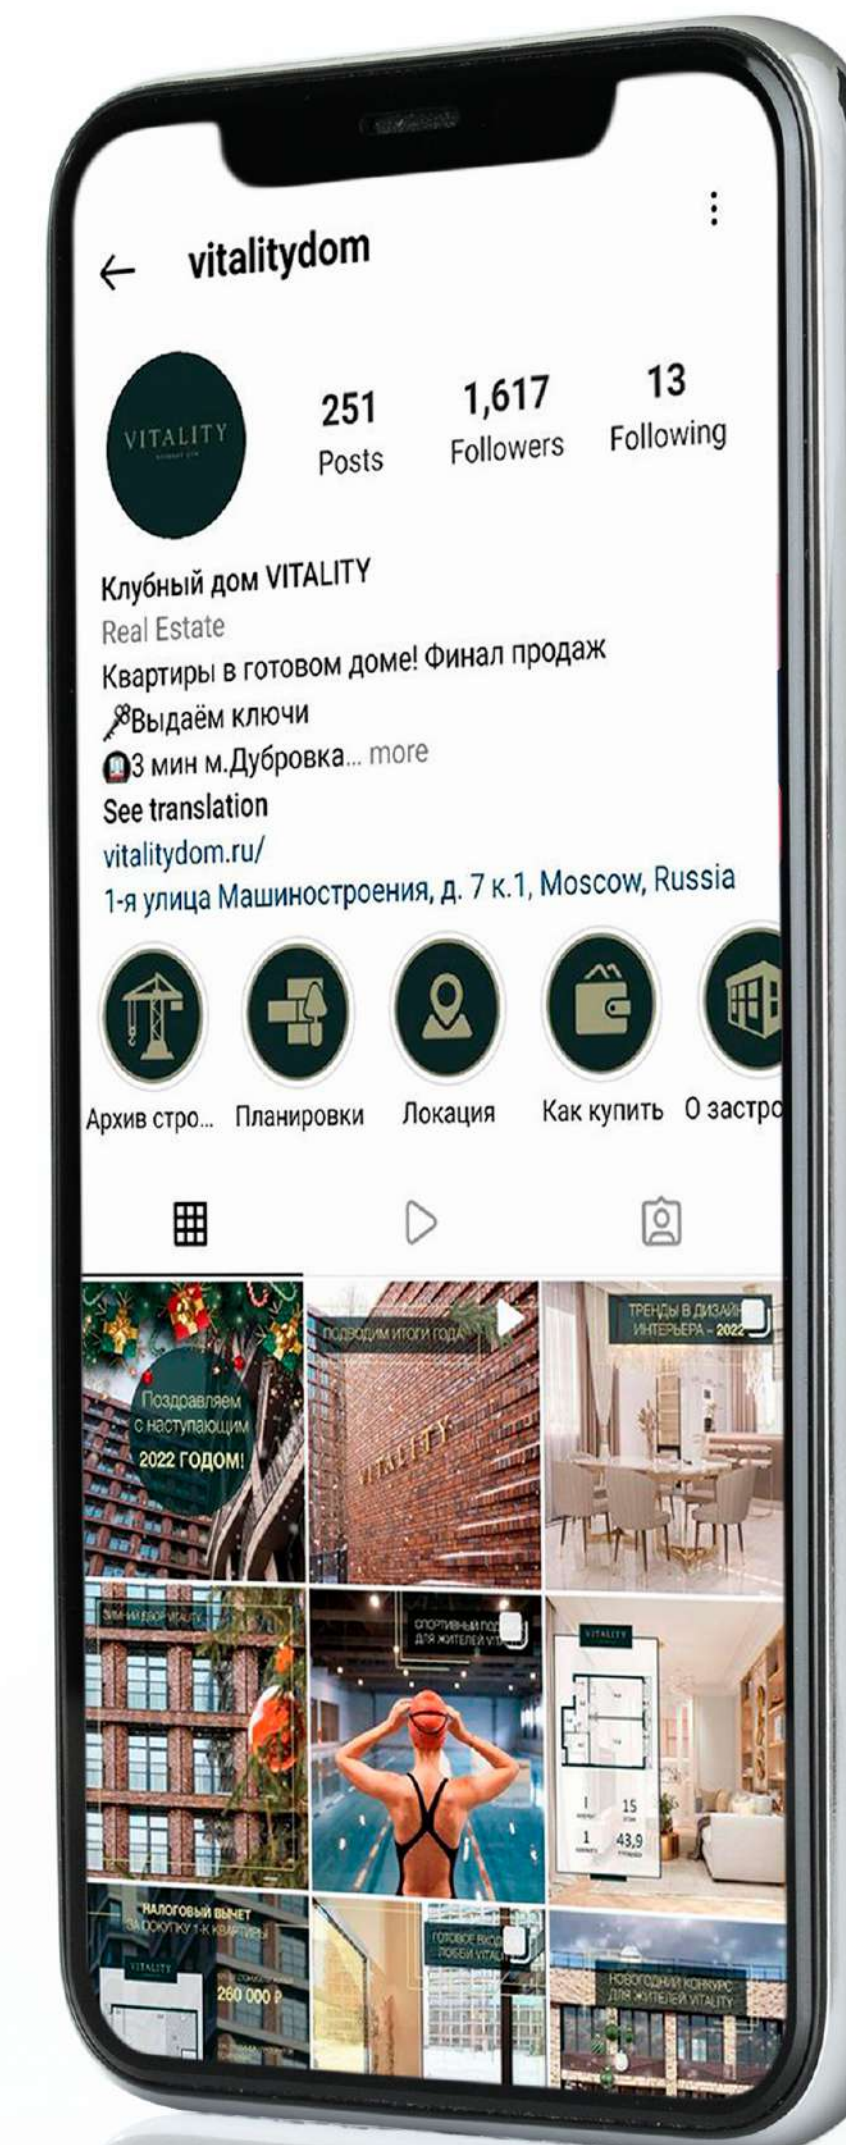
vitalitydom

VITALITY

251 Posts
1,617 Followers
13 Following

Клубный дом VITALITY
Real Estate
Квартиры в готовом доме! Финал продаж
Выдаём ключи
3 мин м.Дубровка... more
See translation
vitalitydom.ru/
1-я улица Машиностроения, д. 7 к.1, Moscow, Russia

Архив стро... Планировки Локация Как купить О застро

Поздравляем с наступающим 2022 ГОДОМ!

ПОДВОДИМ ИТОГИ ГОДА

VITALITY

ТРЕНДЫ В ДИЗАЙН ИНТЕРЬЕРА - 2022

ЗИМНИЙ ДВОР VITALITY

СПОРТИВНЫЙ ПОД ДЛЯ ЖИТЕЛЕЙ VIT

VITALITY

1 15
1 43,9

НАЛОГОВЫЙ ВЫЧЕТ ЗА ПОКУПКУ 1-К КВАРТИРЫ

VITALITY

260 000 ₽

ГОТОВОЕ ВХОД ЛОББИ VITAL

НОВОГОДНИЙ КОНКУРС ДЛЯ ЖИТЕЛЕЙ VITALITY